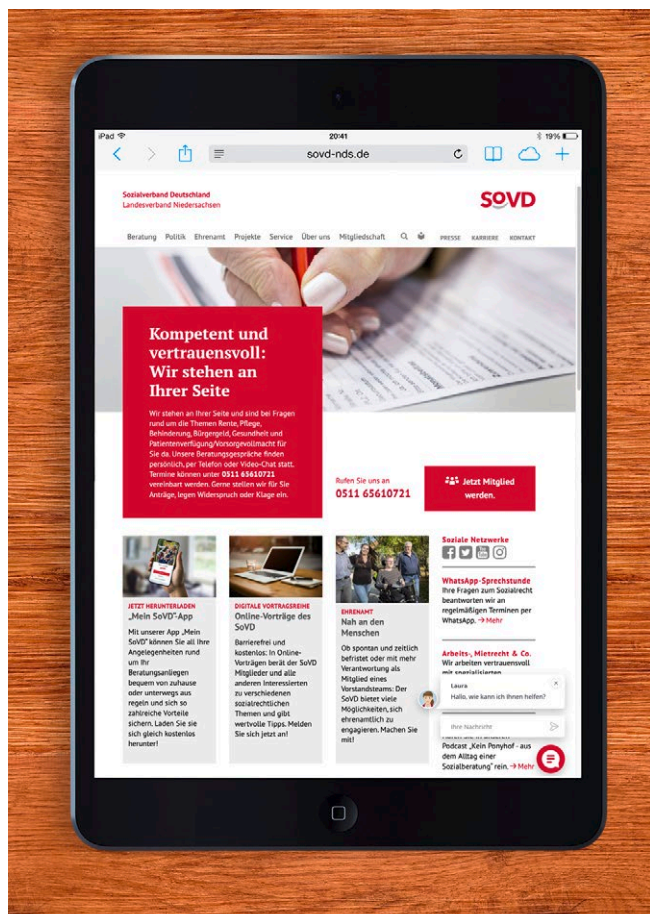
iPad 20:41 19%

sovd-nds.de

Sozialverband Deutschland
Landesverband Niedersachsen

SoVD

Beratung Politik Ehrenamt Projekte Service Über uns Mitgliedschaft PRESSE KARRIERE KONTAKT

Kompetent und vertrauensvoll: Wir stehen an Ihrer Seite

Wir stehen an Ihrer Seite und sind bei Fragen rund um die Themen Rente, Pflege, Behinderung, Bürgergeld, Gesundheit und Patientenverfügung/Vorsorgevollmacht für Sie da. Unsere Beratungsgespräche finden persönlich, per Telefon oder Video-Chat statt. Termine können unter 0511 65610721 vereinbart werden. Gerne stellen wir für Sie Anträge, legen Widerspruch oder Klage ein.

Rufen Sie uns an
0511 65610721

Jetzt Mitglied werden.

JETZT HERUNTERLADEN
„Mein SoVD"-App
Mit unserer App „Mein SoVD" können Sie all Ihre Angelegenheiten rund um Ihr Beratungsanliegen bequem von zuhause oder unterwegs aus regeln und sich so zahlreiche Vorteile sichern. Laden Sie sie sich gleich kostenlos herunter!

DIGITALE VORTRAGSREIHE
Online-Vorträge des SoVD
Barrierefrei und kostenlos: In Online-Vorträgen berät der SoVD Mitglieder und alle anderen Interessierten zu verschiedenen sozialrechtlichen Themen und gibt wertvolle Tipps. Melden Sie sich jetzt an!

EHRENAMT
Nah an den Menschen
Ob spontan und zeitlich befristet oder mit mehr Verantwortung als Mitglied eines Vorstandsteams: Der SoVD bietet viele Möglichkeiten, sich ehrenamtlich zu engagieren. Machen Sie mit!

Soziale Netzwerke

WhatsApp-Sprechstunde
Ihre Fragen zum Sozialrecht beantworten wir an regelmäßigen Terminen per WhatsApp. → Mehr

Arbeits-, Mietrecht & Co.
Wir arbeiten vertrauensvoll mit spezialisierten

Laura
Hallo, wie kann ich Ihnen helfen?

Ihre Nachricht

Podcast „Kein Ponyhof - aus dem Alltag einer Sozialberatung" rein. → Mehr